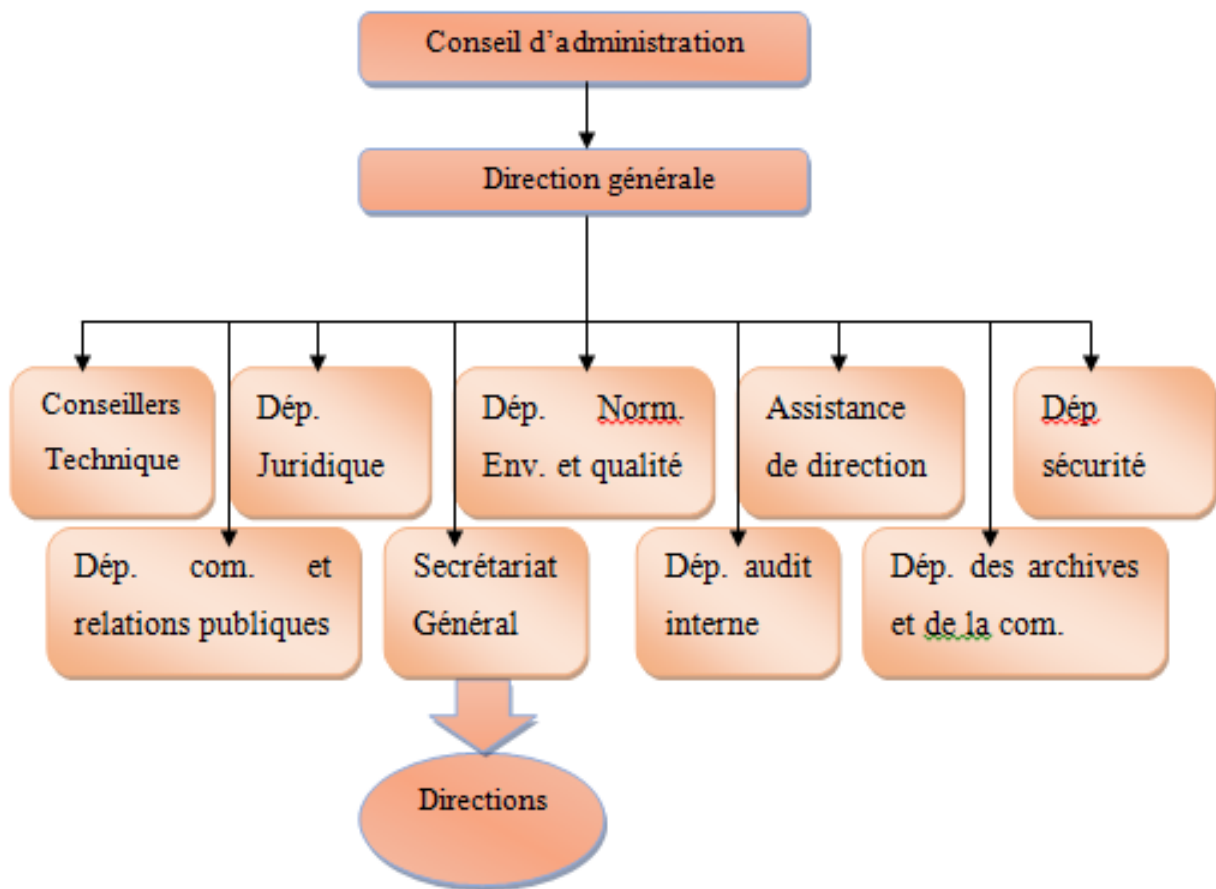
Conseil d'administration

Direction générale

Conseillers Technique

Dép. Juridique

Dép. Norm. Env. et qualité

Assistance de direction

Dép sécurité

Dép. com. et relations publiques

Secrétariat Général

Dép. audit interne

Dép. des archives et de la com.

Directions